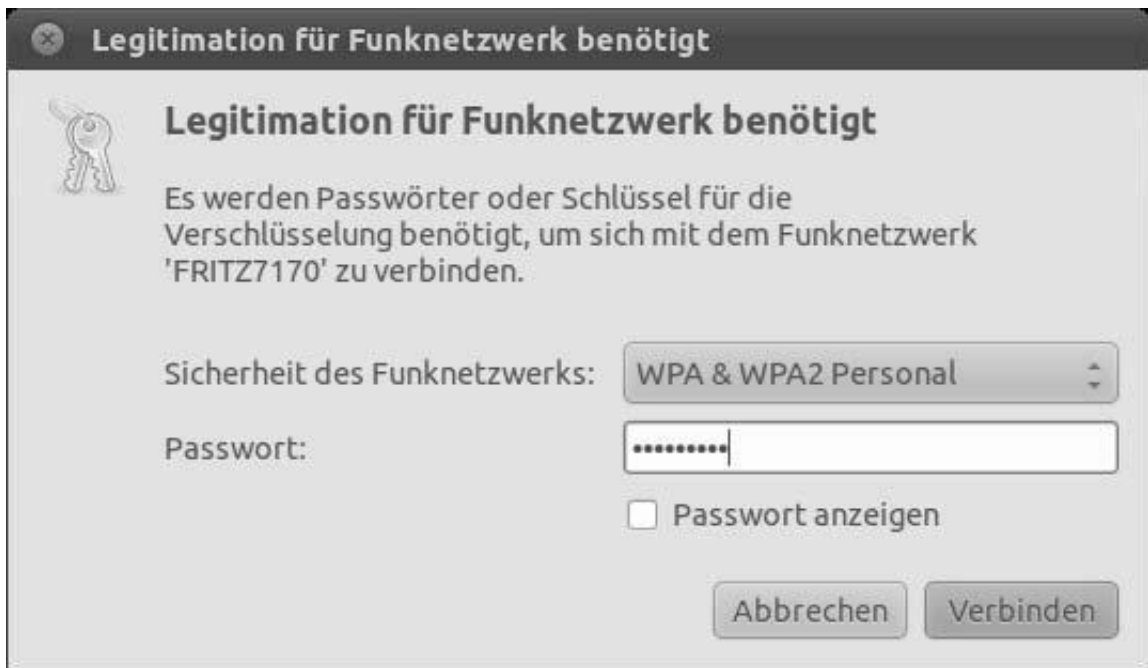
Legitimation für Funknetzwerk benötigt

Legitimation für Funknetzwerk benötigt

Es werden Passwörter oder Schlüssel für die Verschlüsselung benötigt, um sich mit dem Funknetzwerk 'FRITZ7170' zu verbinden.

Sicherheit des Funknetzwerks: WPA & WPA2 Personal

Passwort: ••••••••••

Passwort anzeigen

Abbrechen Verbinden